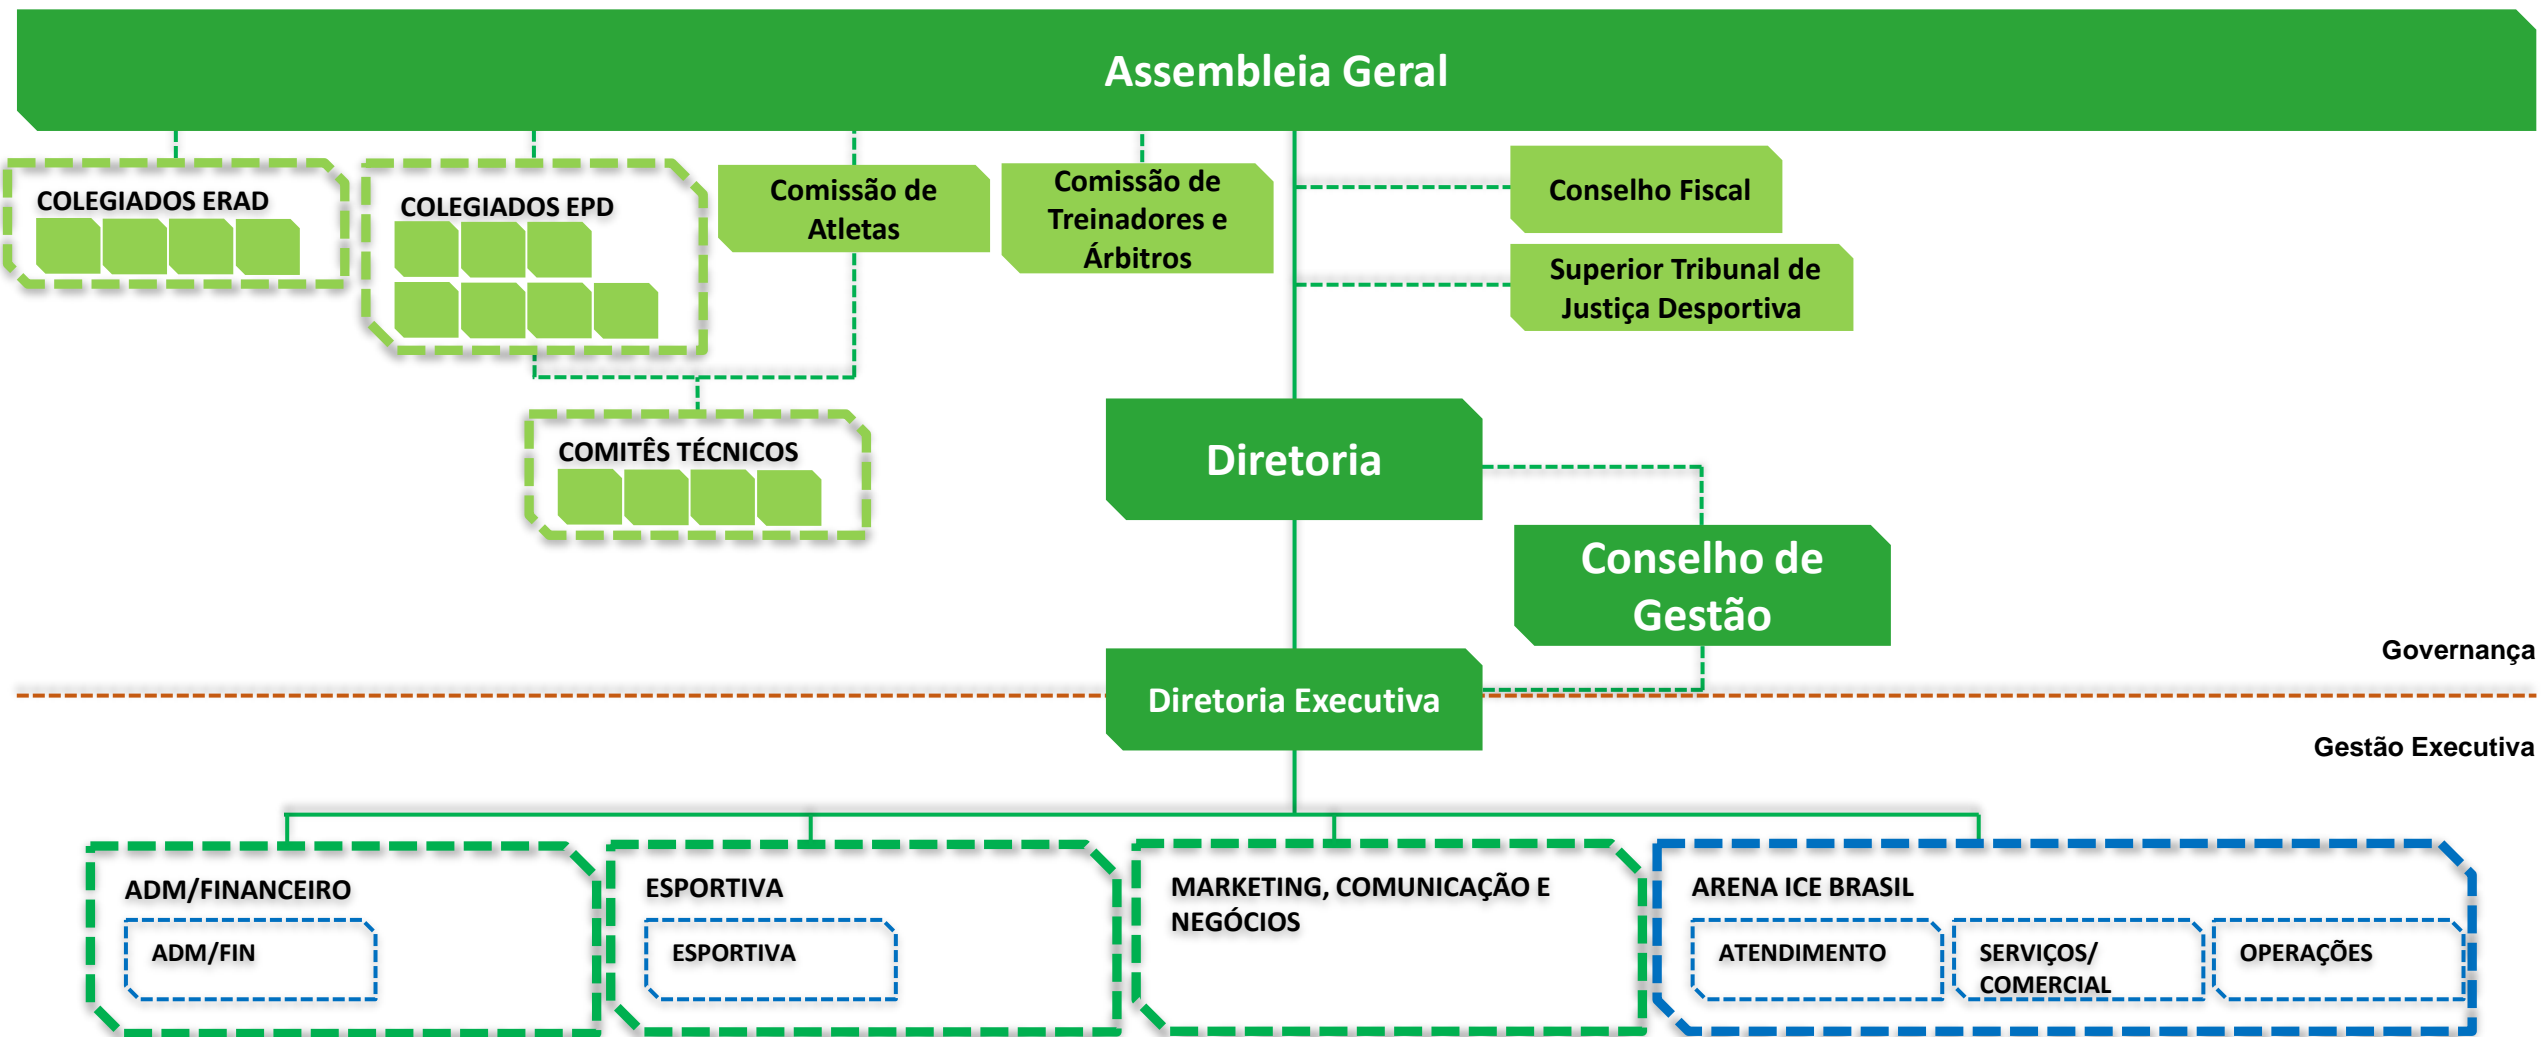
Assembleia Geral

COLEGIADOS ERAD

COLEGIADOS EPD

Comissão de Atletas

Comissão de Treinadores e Árbitros

Conselho Fiscal

Superior Tribunal de Justiça Desportiva

COMITÊS TÉCNICOS

Diretoria

Conselho de Gestão

Governança

Diretoria Executiva

Gestão Executiva

ADM/FINANCEIRO

ADM/FIN

ESPORTIVA

ESPORTIVA

MARKETING, COMUNICAÇÃO E NEGÓCIOS

ARENA ICE BRASIL

ATENDIMENTO

SERVIÇOS/ COMERCIAL

OPERAÇÕES